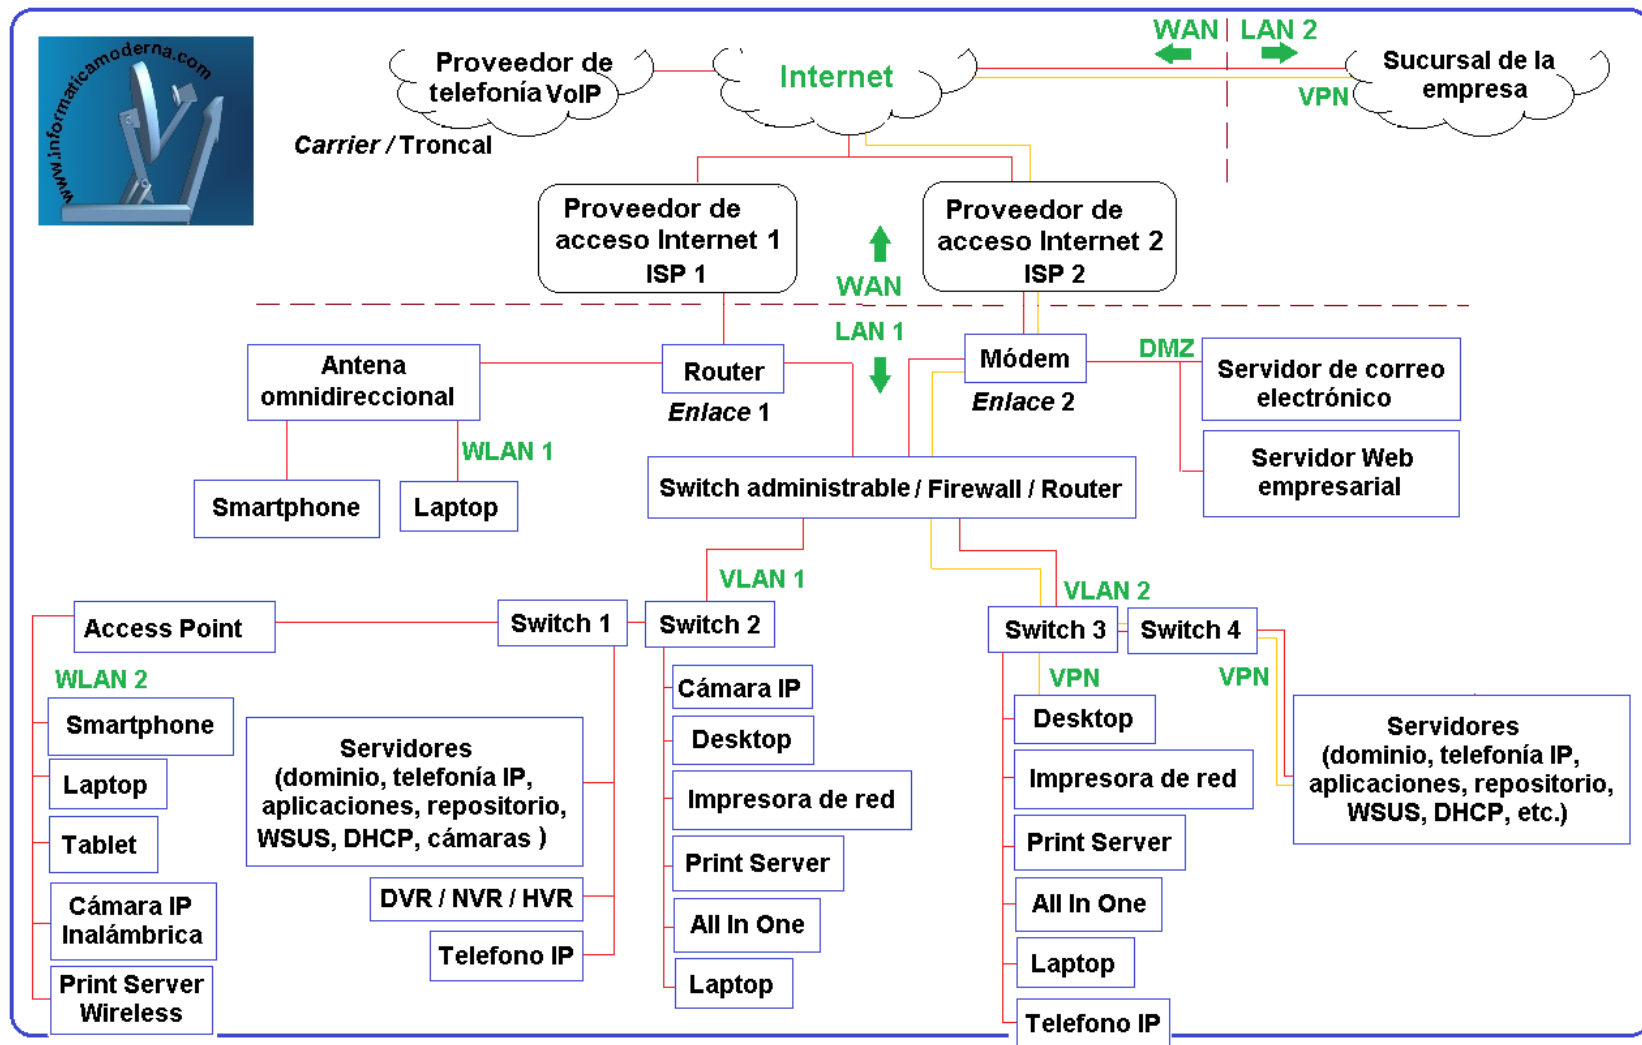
www.informaticamoderna.com

Proveedor de telefonía VoIP

Carrier / Troncal

Internet

WAN | LAN 2

Sucursal de la empresa

VPN

Proveedor de acceso Internet 1 ISP 1

Proveedor de acceso Internet 2 ISP 2

WAN

LAN 1

Antena omnidireccional

Router

Enlace 1

Módem

Enlace 2

DMZ

Servidor de correo electrónico

Servidor Web empresarial

WLAN 1

Smartphone

Laptop

Switch administrable / Firewall / Router

VLAN 1

VLAN 2

Access Point

Switch 1

Switch 2

Switch 3

Switch 4

WLAN 2

Smartphone

Laptop

Tablet

Cámara IP Inalámbrica

Print Server Wireless

Servidores (dominio, telefonía IP, aplicaciones, repositorio, WSUS, DHCP, cámaras )

DVR / NVR / HVR

Telefono IP

Cámara IP

Desktop

Impresora de red

Print Server

All In One

Laptop

VPN

VPN

Desktop

Impresora de red

Print Server

All In One

Laptop

Telefono IP

Servidores (dominio, telefonía IP, aplicaciones, repositorio, WSUS, DHCP, etc.)